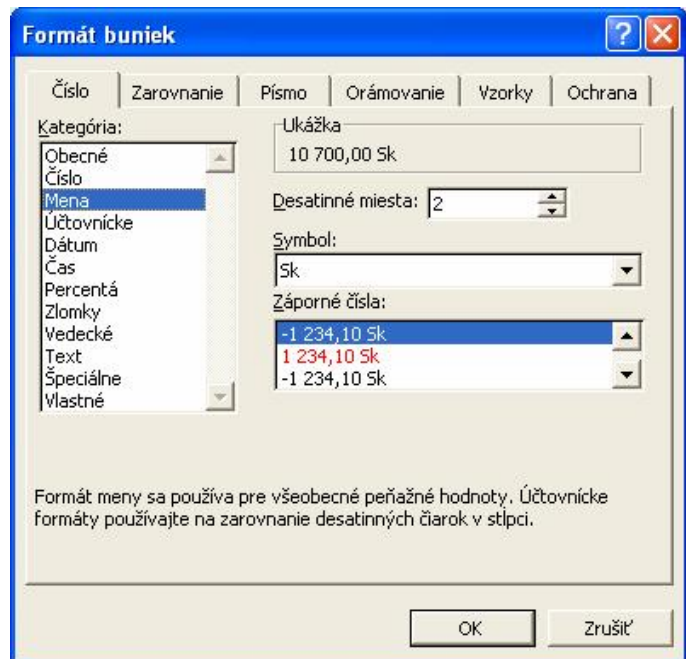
Formát buniek

?

Číslo | Zarovnanie | Písmo | Orámovanie | Vzorky | Ochrana

Kategória:
Obecné
Číslo
Mena
Účtovnícke
Dátum
Čas
Percentá
Zlomky
Vedecké
Text
Špeciálne
Vlastné

Ukážka
10 700,00 Sk

Desatinné miesta: 2

Symbol:
Sk

Záporné čísla:
-1 234,10 Sk
1 234,10 Sk
-1 234,10 Sk

Formát meny sa používa pre všeobecné peňažné hodnoty. Účtovnícke formáty používajte na zarovnanie desatinných čiarok v stĺpci.

OK
Zrušiť